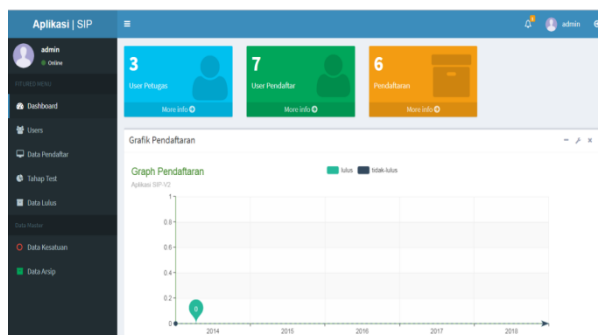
Aplikasi | SIP

admin
Online

FITURED MENU

Dashboard

Users

Data Pendaftar

Tahap Test

Data Lulus

Data Master

Data Kesatuan

Data Arsip

admin

3
User Petugas
More info

7
User Pendaftar
More info

6
Pendaftaran
More info

Grafik Pendaftaran

Graph Pendaftaran
Aplikasi SIP V2

lulus tidak-lulus

1
0.8
0.6
0.4
0.2
0

0

2014 2015 2016 2017 2018